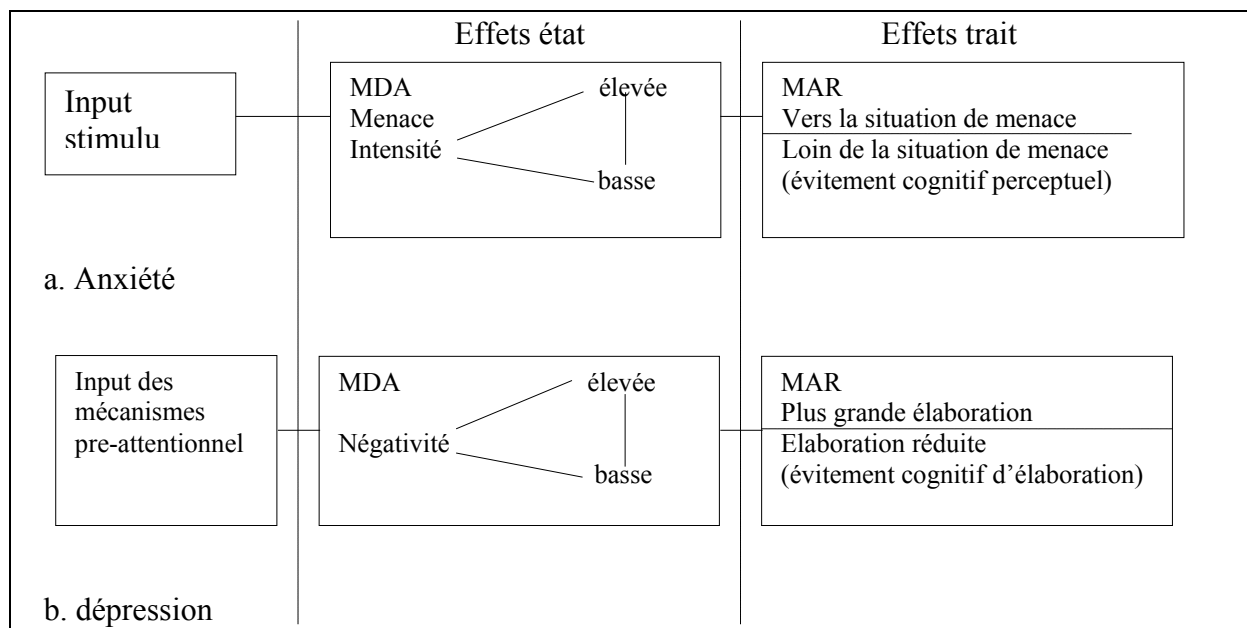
Effets état

Effets trait

Input stimulu

MDA
Menace
Intensité

élevée

basse

MAR
Vers la situation de menace
Loin de la situation de menace (évitement cognitif perceptuel)

a. Anxiété

Input des mécanismes pre-attentionnel

MDA

Négativité

élevée

basse

MAR
Plus grande élaboration
Elaboration réduite (évitement cognitif d'élaboration)

b. dépression